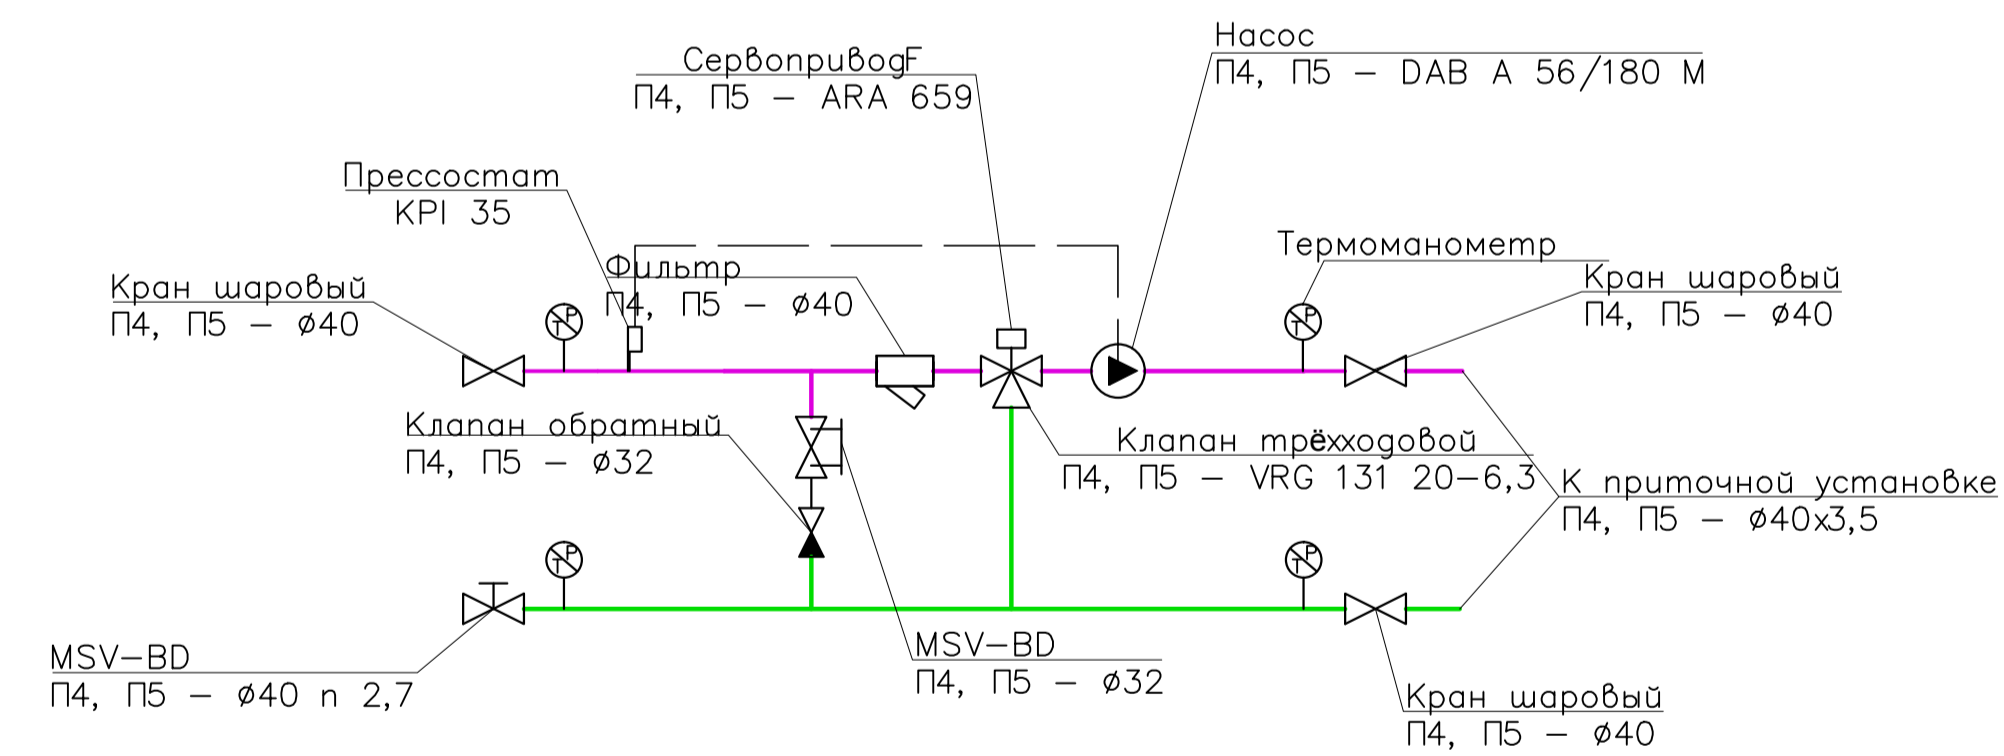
Насос
П4, П5 – DAB A 56/180 M

СервоприводF
П4, П5 – ARA 659

Прессостат
KPI 35

Фильтр
П4, П5 – ø40

Кран шаровый
П4, П5 – ø40

Термоманометр

Кран шаровый
П4, П5 – ø40

Клапан обратный
П4, П5 – ø32

Клапан трёхходовой
П4, П5 – VRG 131 20–6,3

К приточной установке
П4, П5 – ø40х3,5

MSV–BD
П4, П5 – ø40 n 2,7

MSV–BD
П4, П5 – ø32

Кран шаровый
П4, П5 – ø40